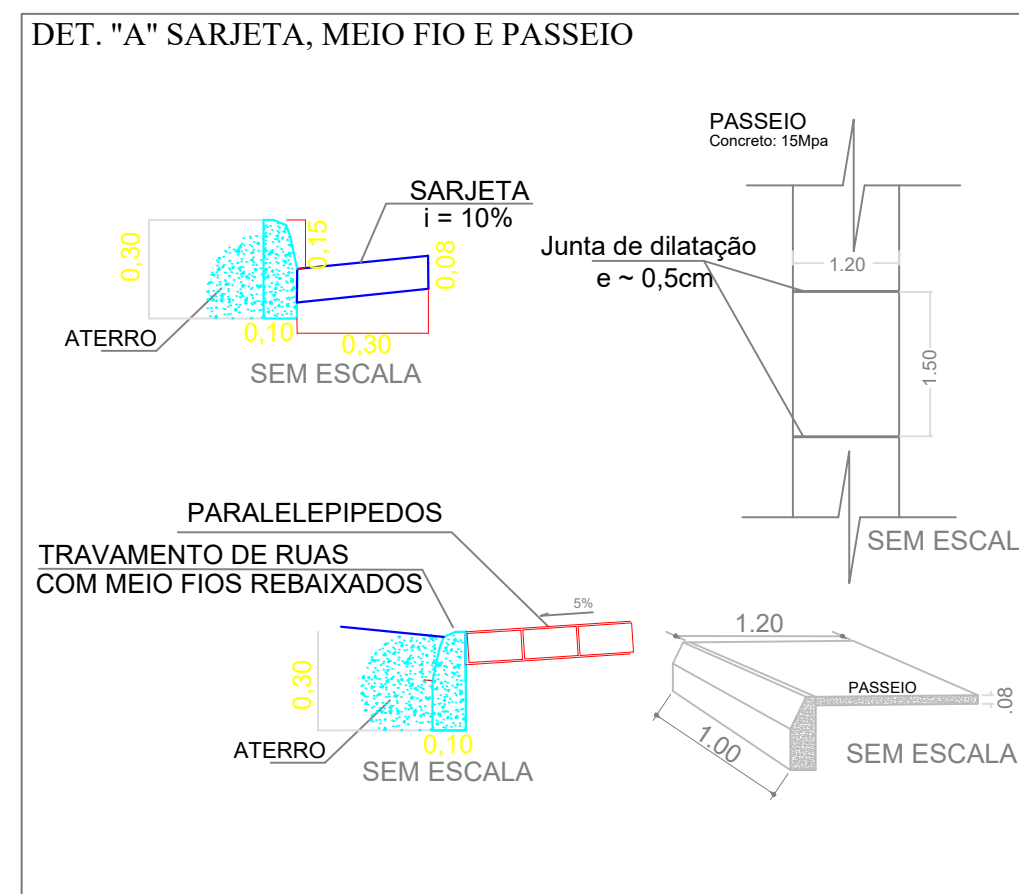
DET. "A" SARJETA, MEIO FIO E PASSEIO

SARJETA
i = 10%

0,30
0,15
0,08
ATERRO
0,10
0,30
SEM ESCALA

PASSEIO
Concreto: 15Mpa
Junta de dilatação
e ~ 0,5cm
1.20
1.50
SEM ESCAL

PARALELEPIPEDOS
TRAVAMENTO DE RUAS
COM MEIO FIOS REBAIXADOS
5%
0,30
ATERRO
0,10
SEM ESCALA

1.20
PASSEIO
.08
1.00
SEM ESCALA